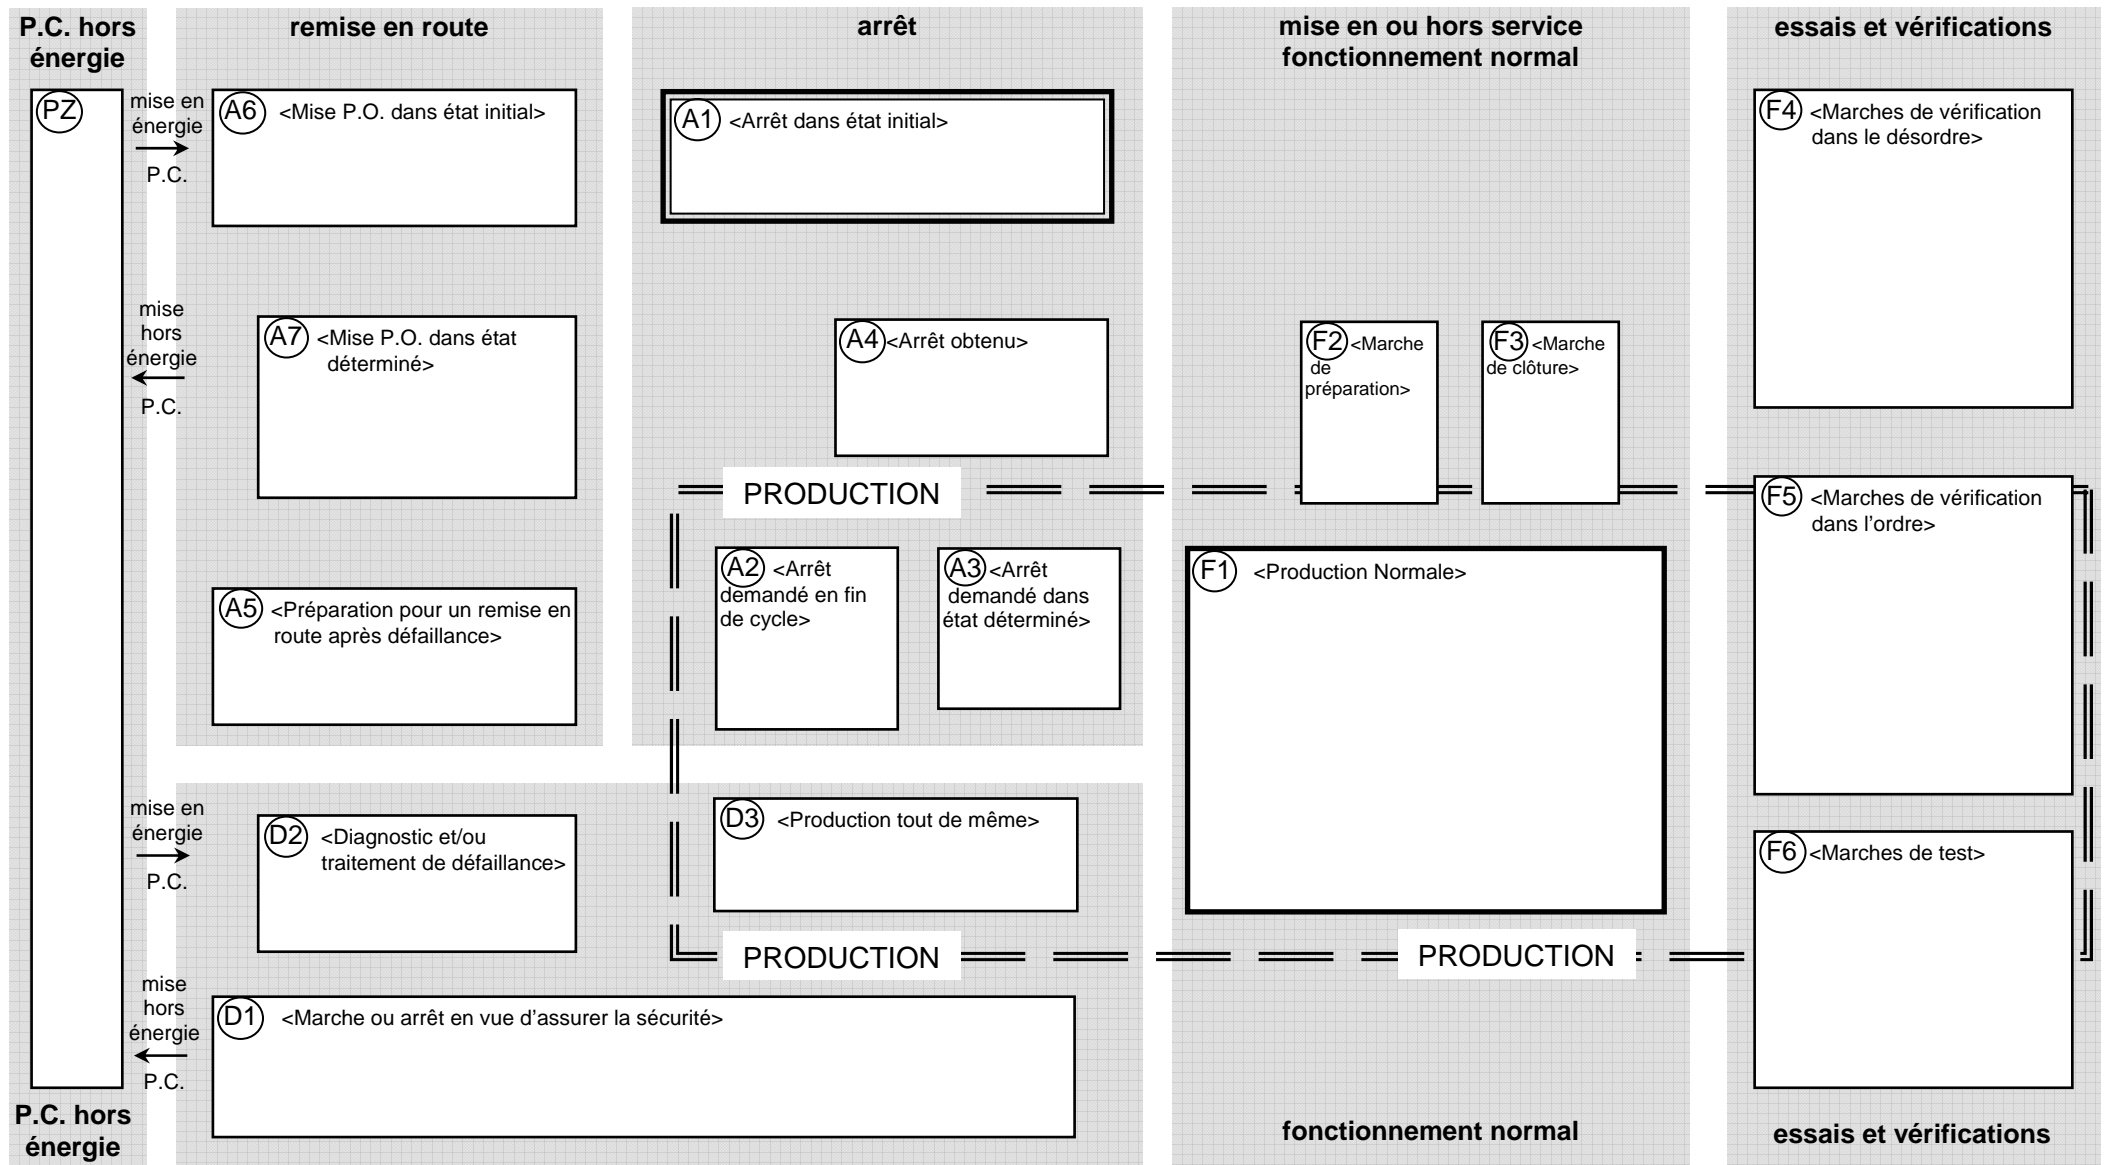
P.C. hors énergie

remise en route

arrêt

mise en ou hors service fonctionnement normal

essais et vérifications

PZ

mise en énergie
P.C.

A6 <Mise P.O. dans état initial>

A1 <Arrêt dans état initial>

F4 <Marches de vérification dans le désordre>

mise hors énergie
P.C.

A7 <Mise P.O. dans état déterminé>

A4 <Arrêt obtenu>

F2 <Marche de préparation>

F3 <Marche de clôture>

PRODUCTION

F5 <Marches de vérification dans l'ordre>

A2 <Arrêt demandé en fin de cycle>

A3 <Arrêt demandé dans état déterminé>

F1 <Production Normale>

A5 <Préparation pour un remise en route après défaillance>

mise en énergie
P.C.

D2 <Diagnostic et/ou traitement de défaillance>

D3 <Production tout de même>

F6 <Marches de test>

PRODUCTION

PRODUCTION

mise hors énergie
P.C.

D1 <Marche ou arrêt en vue d'assurer la sécurité>

P.C. hors énergie

fonctionnement normal

essais et vérifications